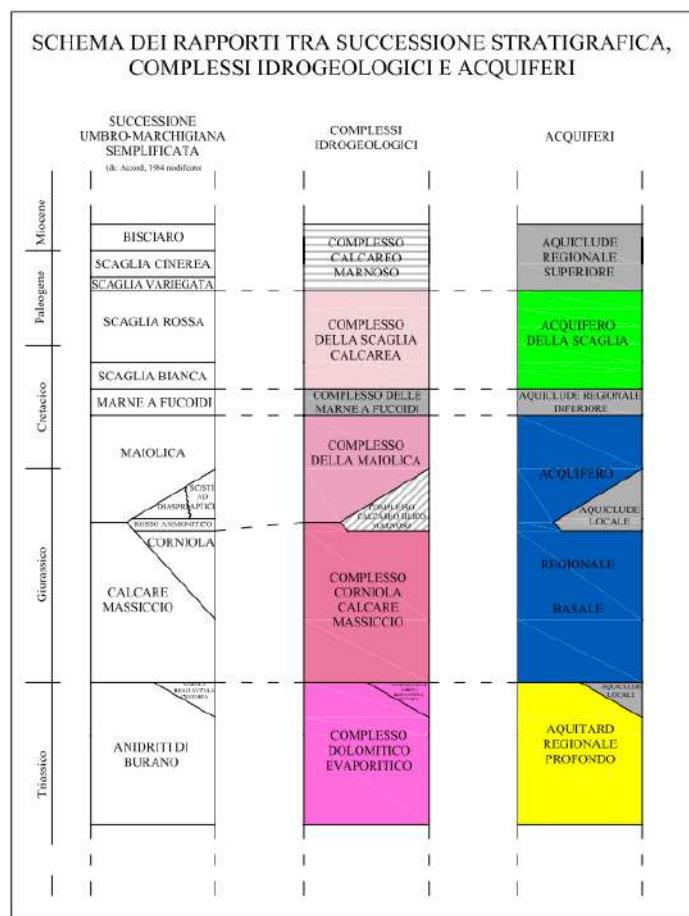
SCHEMA DEI RAPPORTI TRA SUCCESSIONE STRATIGRAFICA, COMPLESSI IDROGEOLOGICI E ACQUIFERI

SUCCESSIONE UMBRO-MARCHIGIANA SEMPLIFICATA
(da: Accordi, 1984 modificato)

COMPLESSI IDROGEOLOGICI

ACQUIFERI

Miocene
Paleogene
Cretacico
Giurassico
Triassico

BISCIARO
SCAGLIA CINEREA
SCAGLIA VARIEGATA
SCAGLIA ROSSA
SCAGLIA BIANCA
MARNE A FUCOIDI
MAIOLICA
SCISTI AD APTICI
DIASPRI
ROSSO AMMONITICO
CORNIOLA
CALCARE MASSICCIO
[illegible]
ANIDRITI DI BURANO

COMPLESSO CALCAREO MARNOSO
COMPLESSO DELLA SCAGLIA CALCAREA
COMPLESSO DELLE MARNE A FUCOIDI
COMPLESSO DELLA MAIOLICA
COMPLESSO CALCAREO SILICO MARNOSO
COMPLESSO CORNIOLA CALCARE MASSICCIO
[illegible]
COMPLESSO DOLOMITICO EVAPORITICO

AQUICLUDE REGIONALE SUPERIORE
ACQUIFERO DELLA SCAGLIA
AQUICLUDE REGIONALE INFERIORE
ACQUIFERO
AQUICLUDE LOCALE
REGIONALE
BASALE
AQUICLUDE LOCALE
AQUITARD REGIONALE PROFONDO